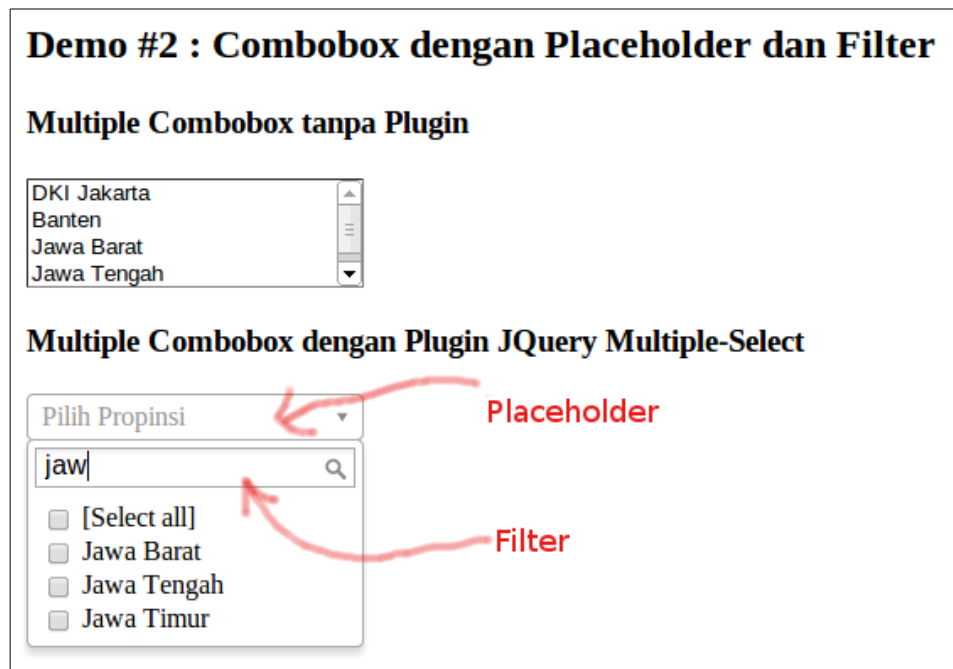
Demo #2 : Combobox dengan Placeholder dan Filter

Multiple Combobox tanpa Plugin

DKI Jakarta
Banten
Jawa Barat
Jawa Tengah

Multiple Combobox dengan Plugin JQuery Multiple-Select

Pilih Propinsi

Placeholder

jaw

[Select all]
Jawa Barat
Jawa Tengah
Jawa Timur

Filter